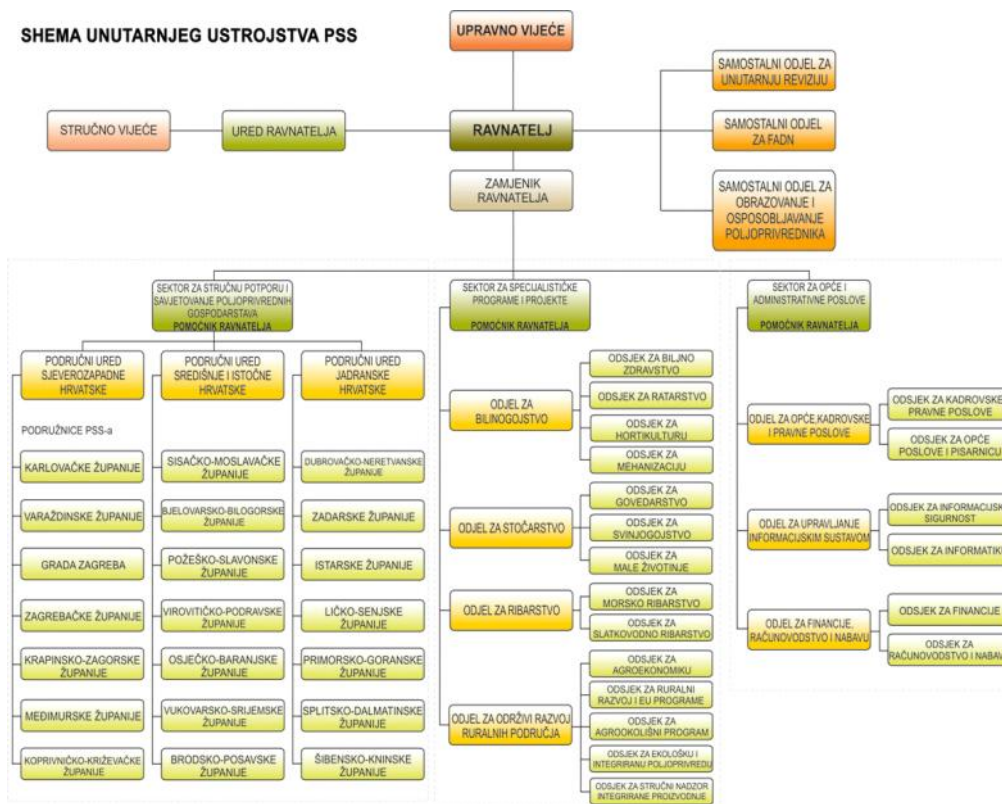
SHEMA UNUTARNJEG USTROJSTVA PSS

UPRAVNO VIJEĆE

SAMOSTALNI ODJEL ZA UNUTARNJU REVIZIJU

STRUČNO VIJEĆE

URED RAVNATELJA

RAVNATELJ

SAMOSTALNI ODJEL ZA FADN

ZAMJENIK RAVNATELJA

SAMOSTALNI ODJEL ZA OBRAZOVANJE I OSPOSOBLJAVANJE POLJOPRIVREDNIKA

SEKTOR ZA STRUČNU POTPORU I SAVJETOVANJE POLJOPRIVREDNIH GOSPODARSTAVA
POMOĆNIK RAVNATELJA

PODRUČNI URED SJEVEROZAPADNE HRVATSKE

PODRUČNI URED SREDIŠNJE I ISTOČNE HRVATSKE

PODRUČNI URED JADRANSKE HRVATSKE

PODRUŽNICE PSS-a

KARLOVAČKE ŽUPANIJE

VARAŽDINSKE ŽUPANIJE

GRADA ZAGREBA

ZAGREBAČKE ŽUPANIJE

KRAPINSKO-ZAGORSKE ŽUPANIJE

MEĐIMURSKE ŽUPANIJE

KOPRIVNIČKO-KRIŽEVAČKE ŽUPANIJE

SISAČKO-MOSLAVAČKE ŽUPANIJE

BJELOVARSKO-BILOGORSKE ŽUPANIJE

POŽEŠKO-SLAVONSKE ŽUPANIJE

VIROVITIČKO-PODRAVSKE ŽUPANIJE

OSJEČKO-BARANJSKE ŽUPANIJE

VUKOVARSKO-SRIJEMSKE ŽUPANIJE

BRODSKO-POSAVSKE ŽUPANIJE

DUBROVAČKO-NERETVANSKE ŽUPANIJE

ZADARSKE ŽUPANIJE

ISTARSKE ŽUPANIJE

LIČKO-SENJSKE ŽUPANIJE

PRIMORSKO-GORANSKE ŽUPANIJE

SPLITSKO-DALMATINSKE ŽUPANIJE

ŠIBENSKO-KNINSKE ŽUPANIJE

SEKTOR ZA SPECIJALISTIČKE PROGRAME I PROJEKTE
POMOĆNIK RAVNATELJA

ODJEL ZA BILINOGOJSTVO

ODSJEK ZA BILJNO ZDRAVSTVO

ODSJEK ZA RATARSTVO

ODSJEK ZA HORTIKULTURU

ODSJEK ZA MEHANIZACIJU

ODJEL ZA STOČARSTVO

ODSJEK ZA GOVEDARSTVO

ODSJEK ZA SVINJOGOJSTVO

ODSJEK ZA MALE ŽIVOTINJE

ODJEL ZA RIBARSTVO

ODSJEK ZA MORSKO RIBARSTVO

ODSJEK ZA SLATKOVODNO RIBARSTVO

ODJEL ZA ODRŽIVI RAZVOJ RURALNIH PODRUČJA

ODSJEK ZA AGROEKONOMIKU

ODSJEK ZA RURALNI RAZVOJ I EU PROGRAME

ODSJEK ZA AGROOKOLIŠNI PROGRAM

ODSJEK ZA EKOLOŠKU I INTEGRIRANU POLJOPRIVREDU

ODSJEK ZA STRUČNI NADZOR INTEGRIRANE PROIZVODNJE

SEKTOR ZA OPĆE I ADMINISTRATIVNE POSLOVE
POMOĆNIK RAVNATELJA

ODJEL ZA OPĆE,KADROVSKE I PRAVNE POSLOVE

ODSJEK ZA KADROVSKE PRAVNE POSLOVE

ODSJEK ZA OPĆE POSLOVE I PISARNICU

ODJEL ZA UPRAVLJANJE INFORMACIJSKIM SUSTAVOM

ODSJEK ZA INFORMACIJSK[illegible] SIGURNOST

ODSJEK ZA INFORMATIK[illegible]

ODJEL ZA FINANCIJE, RAČUNOVODSTVO I NABAVU

ODSJEK ZA FINANCIJE

ODSJEK ZA RAČUNOVODSTVO I NABAV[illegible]